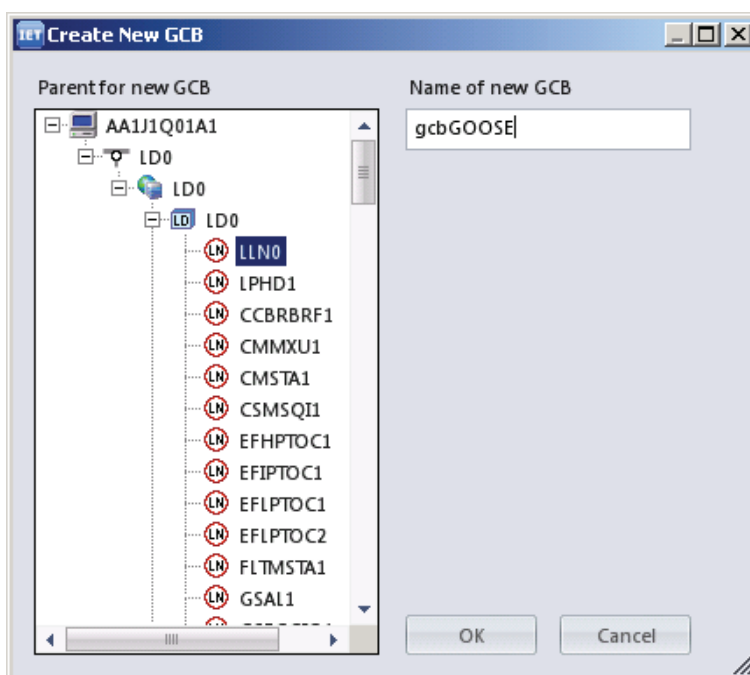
IET Create New GCB

Parent for new GCB

AA1J1Q01A1
LD0
LD0
LD LD0
LN LLN0
LN LPHD1
LN CCBRBRF1
LN CMMXU1
LN CMSTA1
LN CSMSQI1
LN EFHPTOC1
LN EFIPTOC1
LN EFLPTOC1
LN EFLPTOC2
LN FLTMSTA1
LN GSAL1
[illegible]

Name of new GCB

gcbGOOSE

OK

Cancel